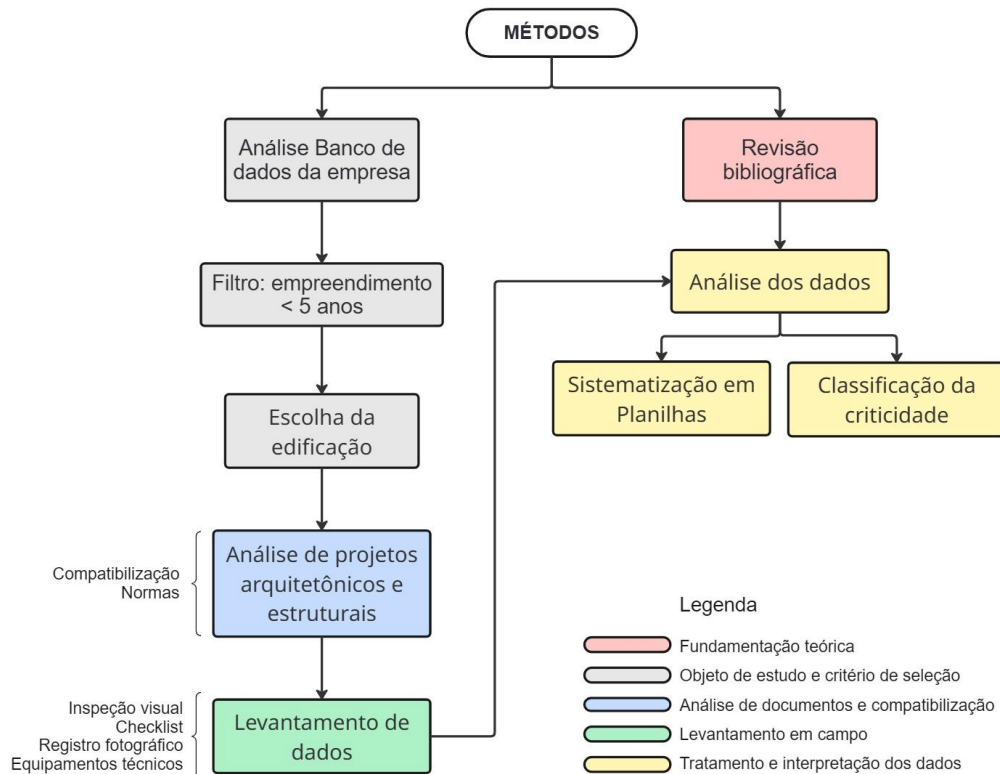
MÉTODOS

Análise Banco de dados da empresa

Revisão bibliográfica

Filtro: empreendimento < 5 anos

Análise dos dados

Sistematização em Planilhas

Classificação da criticidade

Escolha da edificação

Compatibilização
Normas

Análise de projetos arquitetônicos e estruturais

Legenda

Fundamentação teórica
Objeto de estudo e critério de seleção
Análise de documentos e compatibilização
Levantamento em campo
Tratamento e interpretação dos dados

Inspeção visual
Checklist
Registro fotográfico
Equipamentos técnicos

Levantamento de dados